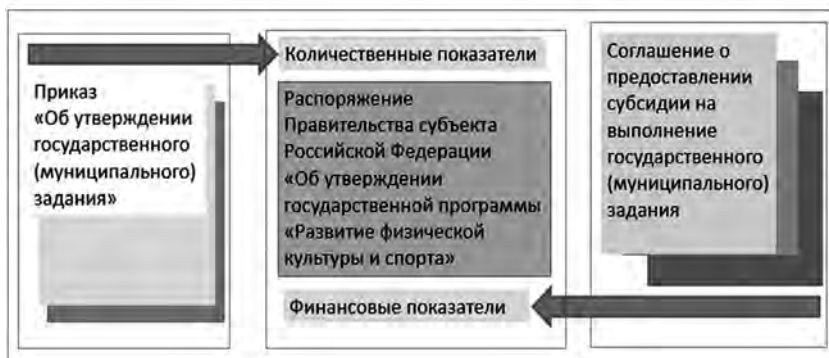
Приказ
«Об утверждении государственного (муниципального) задания»

Количественные показатели

Распоряжение Правительства субъекта Российской Федерации «Об утверждении государственной программы «Развитие физической культуры и спорта»

Финансовые показатели

Соглашение о предоставлении субсидии на выполнение государственного (муниципального) задания